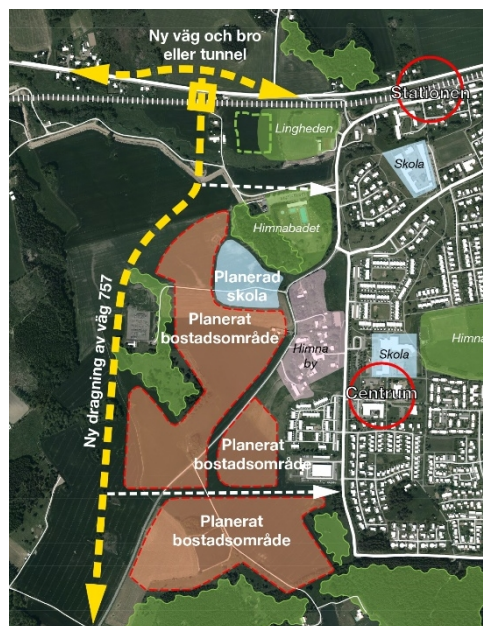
Ny väg och bro eller tunnel

Stationen

Lingheden

Skola

Himnabadet

Planerad skola

Planerat bostadsområde

Himna by

Skola

Himna

Centrum

Ny dragning av väg 757

Planerat bostadsområde

Planerat bostadsområde